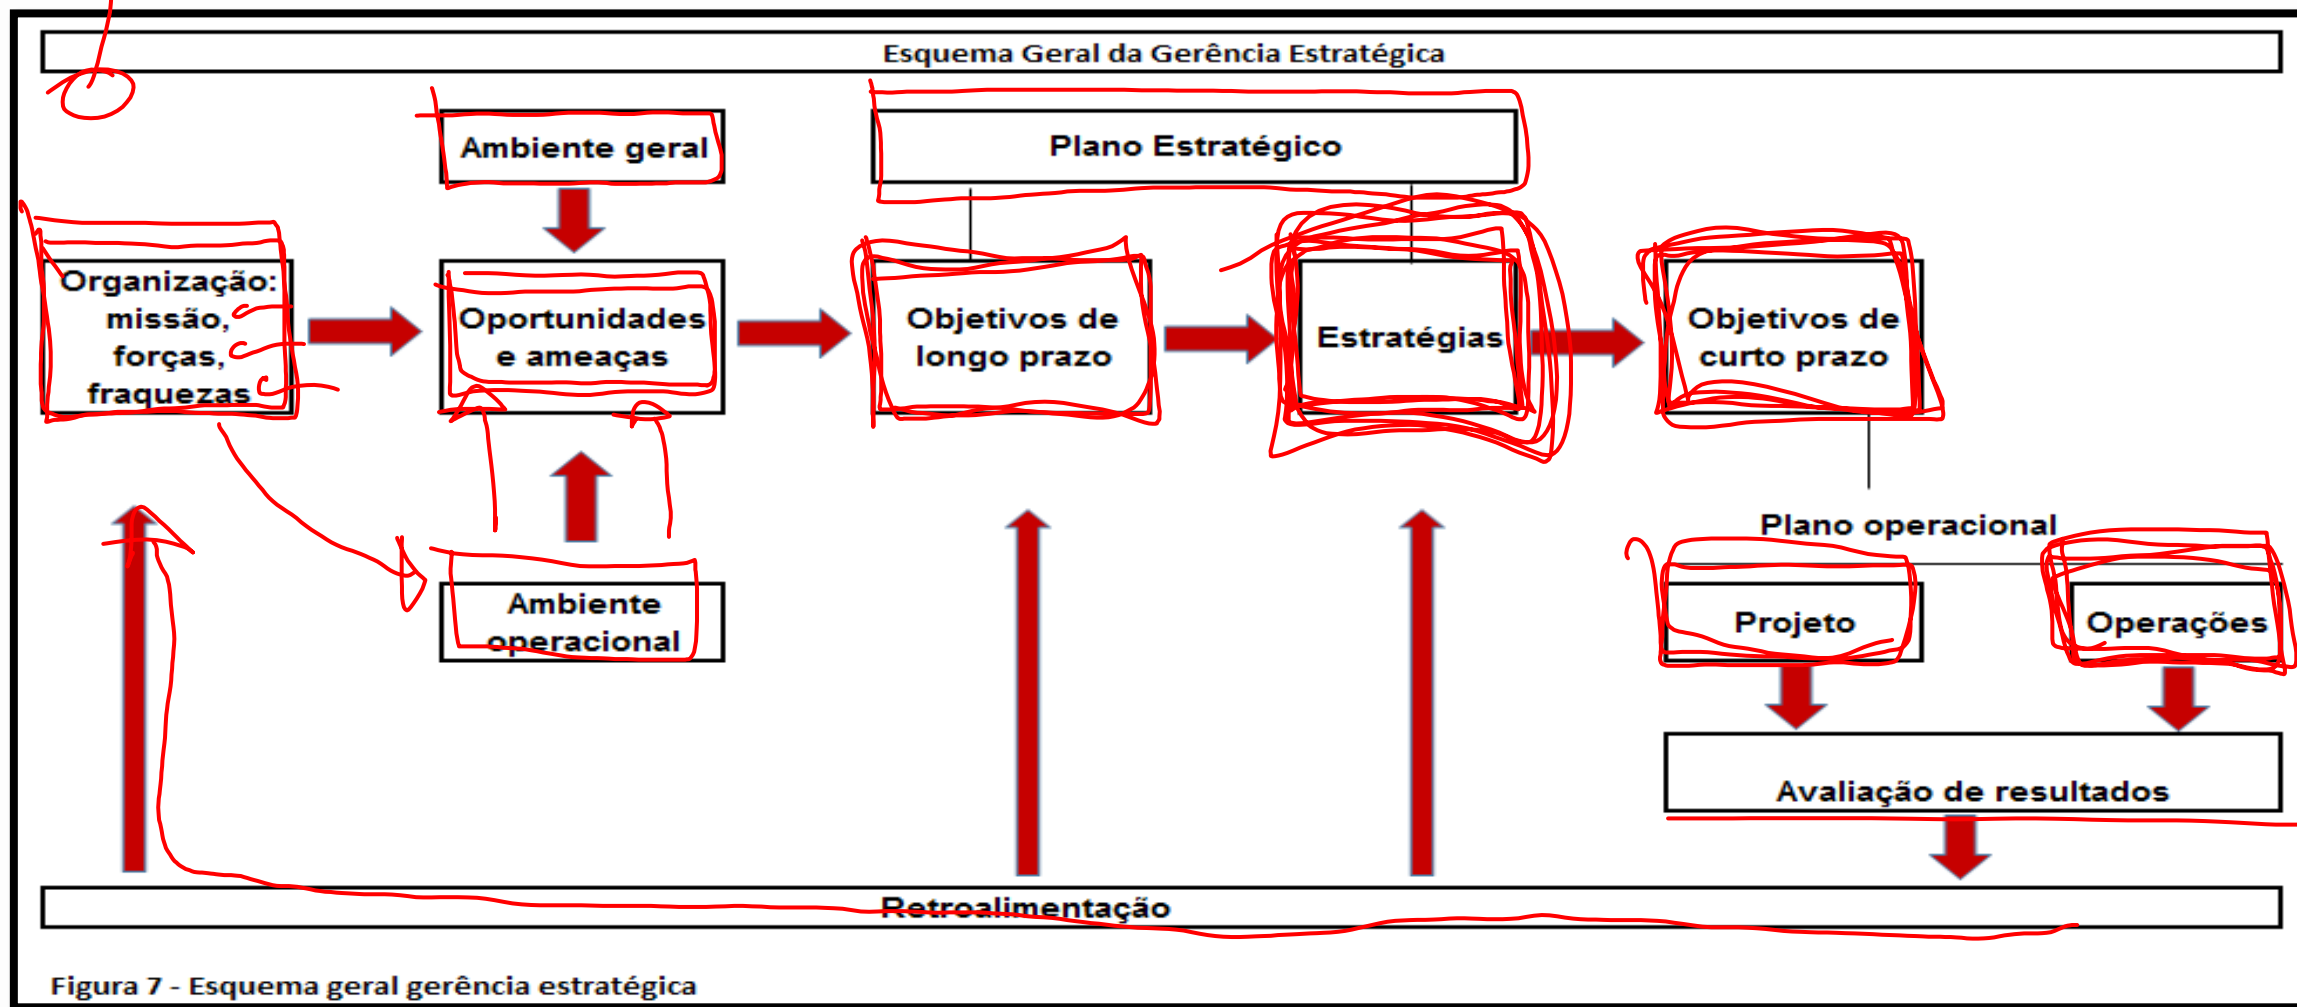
Esquema Geral da Gerência Estratégica

Ambiente geral

Plano Estratégico

Organização: missão, forças, fraquezas

Oportunidades e ameaças

Objetivos de longo prazo

Estratégias

Objetivos de curto prazo

Plano operacional

Ambiente operacional

Projeto

Operações

Avaliação de resultados

Retroalimentação

Figura 7 - Esquema geral gerência estratégica